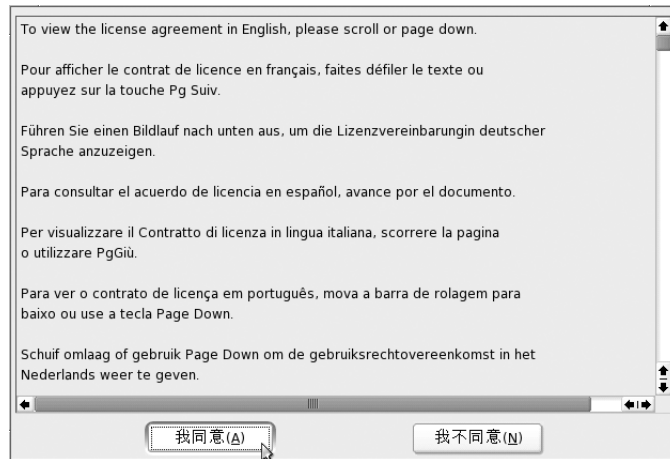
To view the license agreement in English, please scroll or page down.

Pour afficher le contrat de licence en français, faites défiler le texte ou appuyez sur la touche Pg Suiv.

Führen Sie einen Bildlauf nach unten aus, um die Lizenzvereinbarungin deutscher Sprache anzuzeigen.

Para consultar el acuerdo de licencia en español, avance por el documento.

Per visualizzare il Contratto di licenza in lingua italiana, scorrere la pagina o utilizzare PgGiù.

Para ver o contrato de licença em português, mova a barra de rolagem para baixo ou use a tecla Page Down.

Schuif omlaag of gebruik Page Down om de gebruiksrechtovereenkomst in het Nederlands weer te geven.

我同意(A)

我不同意(N)